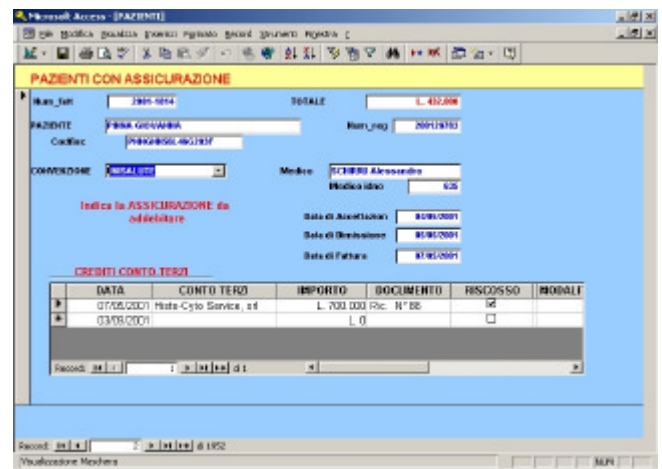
Microsoft Access - [PAZIENTI]

File Modifica Visualizza Inserisci Formato Record Strumenti Finestra ?

PAZIENTI CON ASSICURAZIONE

Num_fatt 2001-1014

TOTALE L. 432.000

PAZIENTE PINNA GIOVANNA

Num_reg 2001/29753

Codfisc PNNGNN58L46G203F

CONVENZIONE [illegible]

Medico SCHIRRU Alessandro

Medico idno 635

Indica la ASSICURAZIONE da addebitare

Data di Accettazion 05/06/2001

Data di Dimissione 06/06/2001

Data di Fattura 07/07/2001

CREDITI CONTO TERZI

| | DATA | CONTO TERZI | IMPORTO | DOCUMENTO | RISCOSSO | MODALI |
|---|---|---|---|---|---|---|
| ▶ | 07/05/2001 | Histo-Cyto Service, srl | L. 700.000 | Ric. N° 88 | ☑ | |
| * | 03/08/2001 | | L. 0 | | ☐ | |

Record: 1 di 1

Record: 2 di 1952

Visualizzazione Maschera

NUM